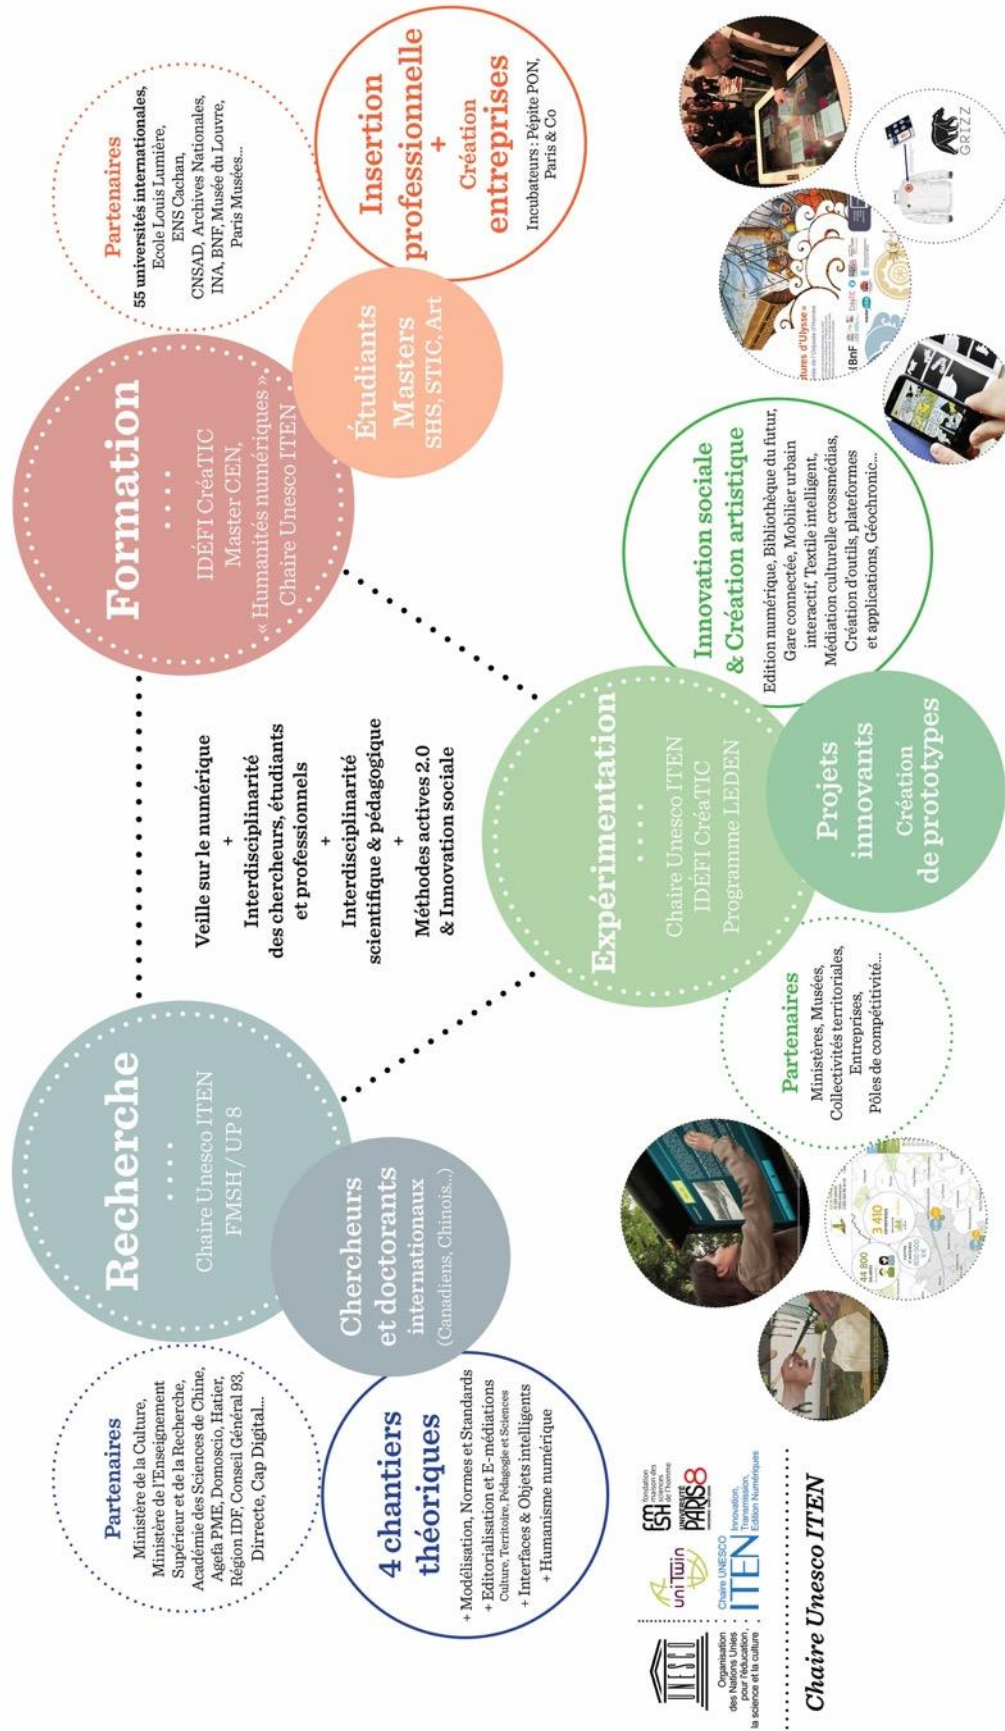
Partenaires
55 universités internationales, Ecole Louis Lumière, ENS Cachan, CNSAD, Archives Nationales, INA, BNF, Musée du Louvre, Paris Musées...

Insertion professionnelle
+
Création entreprises
Incubateurs : Pépite PON, Paris & Co

Formation
• • •
IDÉFI CréaTIC
Master CEN,
« Humanités numériques »
Chaire Unesco ITEN

Étudiants
Masters
SHS, STIC, Art

Innovation sociale & Création artistique
Edition numérique, Bibliothèque du futur, Gare connectée, Mobilier urbain interactif, Textile intelligent, Médiation culturelle crossmédias, Création d'outils, plateformes et applications, Géochronic...

Veille sur le numérique
+
Interdisciplinarité des chercheurs, étudiants et professionnels
+
Interdisciplinarité scientifique & pédagogique
+
Méthodes actives 2.0 & Innovation sociale

Expérimentation
• • •
Chaire Unesco ITEN
IDÉFI CréaTIC
Programme LEDEN

Projets innovants
Création de prototypes

Partenaires
Ministères, Musées, Collectivités territoriales, Entreprises, Pôles de compétitivité...

Recherche
• • •
Chaire Unesco ITEN
FMSH / UP 8

Chercheurs et doctorants internationaux
(Canadiens, Chinois...)

Partenaires
Ministère de la Culture, Ministère de l'Enseignement Supérieur et de la Recherche, Académie des Sciences de Chine, Agefa PME, Domoscio, Hatier, Région IDF, Conseil Général 93, Directe, Cap Digital...

4 chantiers théoriques
+ Modélisation, Normes et Standards
+ Editorialisation et E-médiations
Culture, Territoire, Pédagogie et Sciences
+ Interfaces & Objets intelligents
+ Humanisme numérique

UNESCO
Organisation des Nations Unies pour l'éducation, la science et la culture
unitwin
Chaire UNESCO ITEN Innovation, Transmission, Edition Numériques
FMSH fondation maison des sciences de l'homme
UNIVERSITÉ PARIS 8

Chaire Unesco ITEN

GRIZZ
3 410
44 800